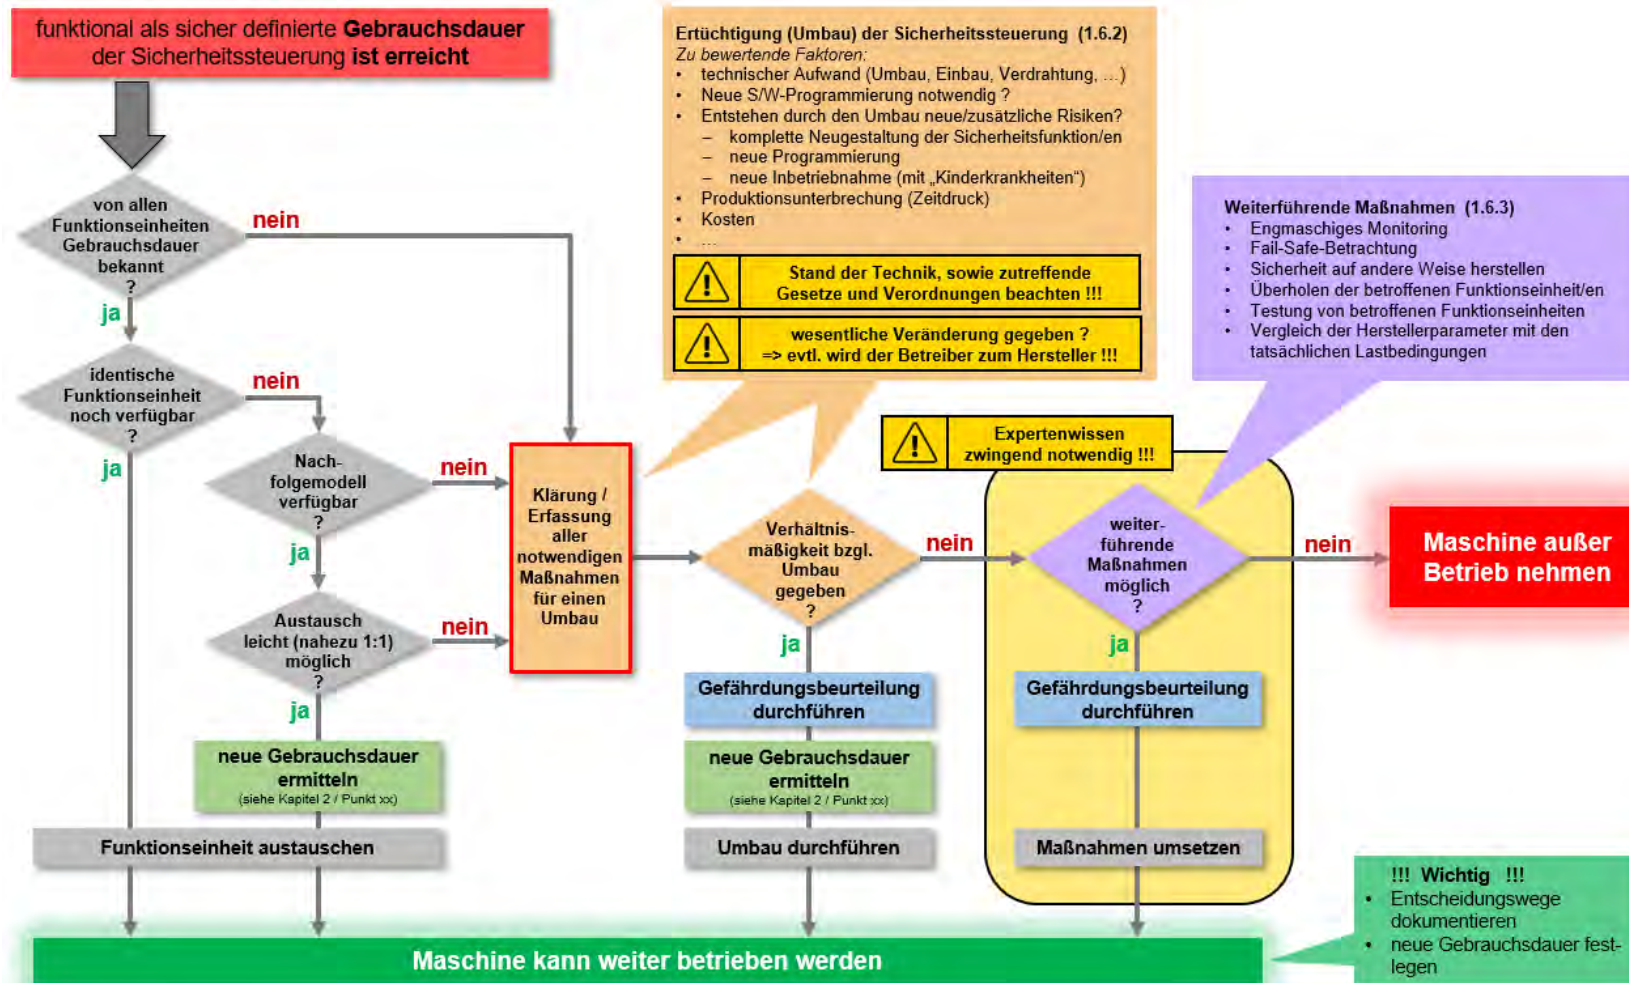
funktional als sicher definierte **Gebrauchsdauer** der Sicherheitssteuerung **ist erreicht**

Ertüchtigung (Umbau) der Sicherheitssteuerung (1.6.2)
Zu bewertende Faktoren:
• technischer Aufwand (Umbau, Einbau, Verdrahtung, ...)
• Neue S/W-Programmierung notwendig ?
• Entstehen durch den Umbau neue/zusätzliche Risiken?
– komplette Neugestaltung der Sicherheitsfunktion/en
– neue Programmierung
– neue Inbetriebnahme (mit „Kinderkrankheiten")
• Produktionsunterbrechung (Zeitdruck)
• Kosten
• ...

Stand der Technik, sowie zutreffende Gesetze und Verordnungen beachten !!!

wesentliche Veränderung gegeben ? => evtl. wird der Betreiber zum Hersteller !!!

Weiterführende Maßnahmen (1.6.3)
• Engmaschiges Monitoring
• Fail-Safe-Betrachtung
• Sicherheit auf andere Weise herstellen
• Überholen der betroffenen Funktionseinheit/en
• Testung von betroffenen Funktionseinheiten
• Vergleich der Herstellerparameter mit den tatsächlichen Lastbedingungen

von allen Funktionseinheiten Gebrauchsdauer bekannt ?

nein

ja

identische Funktionseinheit noch verfügbar ?

nein

ja

Nachfolgemodell verfügbar ?

nein

ja

Austausch leicht (nahezu 1:1) möglich ?

nein

ja

Klärung / Erfassung aller notwendigen Maßnahmen für einen Umbau

Expertenwissen zwingend notwendig !!!

Verhältnismäßigkeit bzgl. Umbau gegeben ?

nein

ja

weiterführende Maßnahmen möglich ?

nein

ja

Maschine außer Betrieb nehmen

Gefährdungsbeurteilung durchführen

Gefährdungsbeurteilung durchführen

neue Gebrauchsdauer ermitteln
(siehe Kapitel 2 / Punkt xx)

neue Gebrauchsdauer ermitteln
(siehe Kapitel 2 / Punkt xx)

Funktionseinheit austauschen

Umbau durchführen

Maßnahmen umsetzen

!!! Wichtig !!!
• Entscheidungswege dokumentieren
• neue Gebrauchsdauer festlegen

Maschine kann weiter betrieben werden